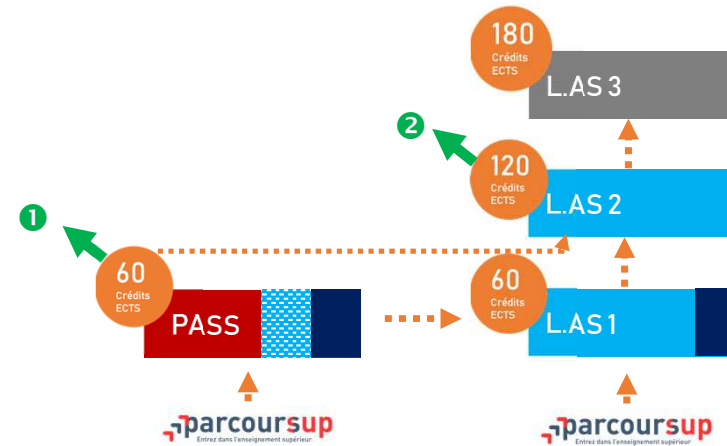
180
Crédits
ECTS

L.AS 3

2

120
Crédits
ECTS

L.AS 2

1

60
Crédits
ECTS

PASS

60
Crédits
ECTS

L.AS 1

parcoursup
Entrez dans l'enseignement supérieur

parcoursup
Entrez dans l'enseignement supérieur